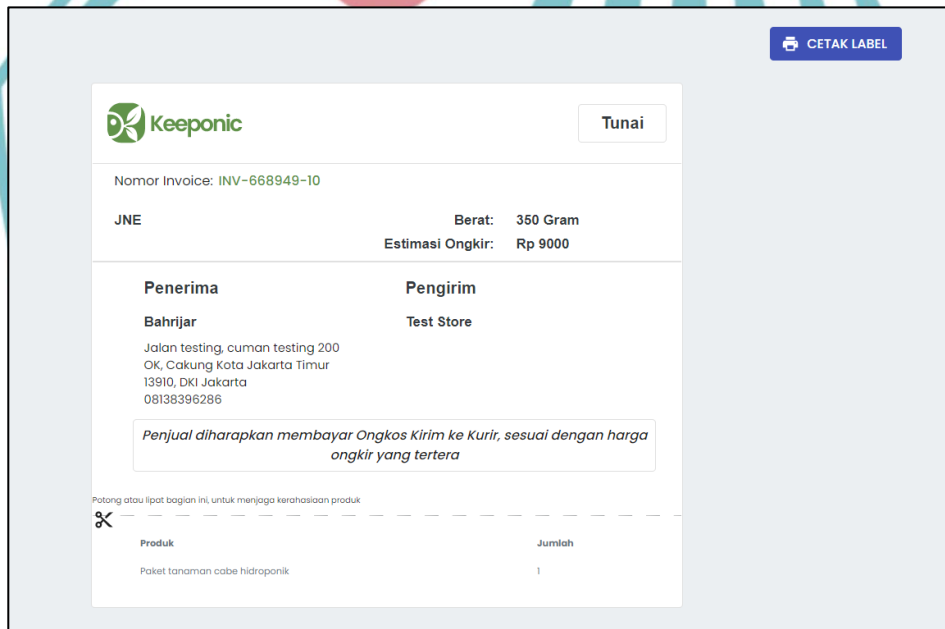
CETAK LABEL

Keeponic

Tunai

Nomor Invoice: INV-668949-10

JNE

Berat: 350 Gram

Estimasi Ongkir: Rp 9000

Penerima

Bahrijar

Jalan testing, cuman testing 200 OK, Cakung Kota Jakarta Timur 13910, DKI Jakarta 08138396286

Pengirim

Test Store

Penjual diharapkan membayar Ongkos Kirim ke Kurir, sesuai dengan harga ongkir yang tertera

Potong atau lipat bagian ini, untuk menjaga kerahasiaan produk

| Produk | Jumlah |
|---|---|
| Paket tanaman cabe hidroponik | 1 |